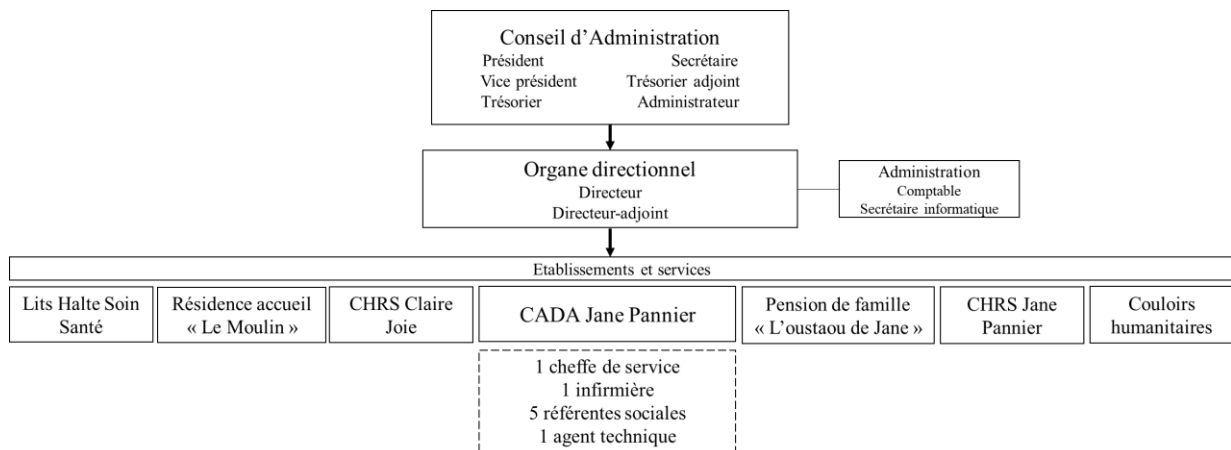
Conseil d'Administration
Président
Vice président
Trésorier
Secrétaire
Trésorier adjoint
Administrateur

Organe directionnel
Directeur
Directeur-adjoint

Administration
Comptable
Secrétaire informatique

Etablissements et services

Lits Halte Soin Santé

Résidence accueil « Le Moulin »

CHRS Claire Joie

CADA Jane Pannier

Pension de famille « L'oustaou de Jane »

CHRS Jane Pannier

Couloirs humanitaires

1 cheffe de service
1 infirmière
5 référentes sociales
1 agent technique